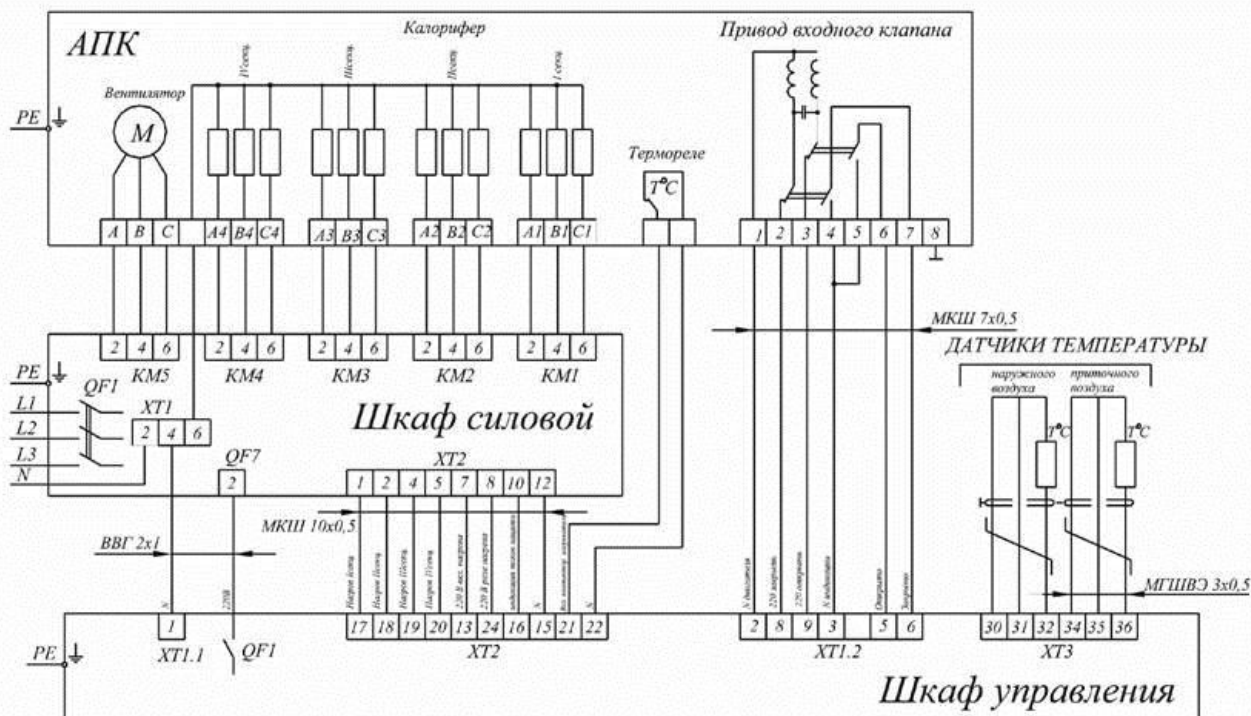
АПК

Калорифер

Привод входного клапана

IV секц.

III секц.

II секц.

I секц.

Вентилятор

M

PE

Термореле

$T^{\circ}C$

A B C A4 B4 C4 A3 B3 C3 A2 B2 C2 A1 B1 C1

1 2 3 4 5 6 7 8

МКШ 7x0,5

2 4 6 2 4 6 2 4 6 2 4 6 2 4 6

KM5 KM4 KM3 KM2 KM1

ДАТЧИКИ ТЕМПЕРАТУРЫ

наружного воздуха

приточного воздуха

PE

QF1

L1

L2

L3

N

XT1

2 4 6

Шкаф силовой

$T^{\circ}C$

$T^{\circ}C$

QF7

2

XT2

1 2 4 5 7 8 10 12

МКШ 10x0,5

ВВГ 2x1

N

220В

Нагрев I секц.

Нагрев II секц.

Нагрев III секц.

Нагрев IV секц.

220 В вкл. нагрева

220 В реле нагрева

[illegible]

N

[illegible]

N

N двигателя

220 закрыть

220 открыть

N индикации

Открыто

Закрыто

МГШВЭ 3x0,5

PE

1

XT1.1

QF1

17 18 19 20 13 24 16 15 21 22

XT2

2 8 9 3 5 6

XT1.2

30 31 32 34 35 36

XT3

Шкаф управления